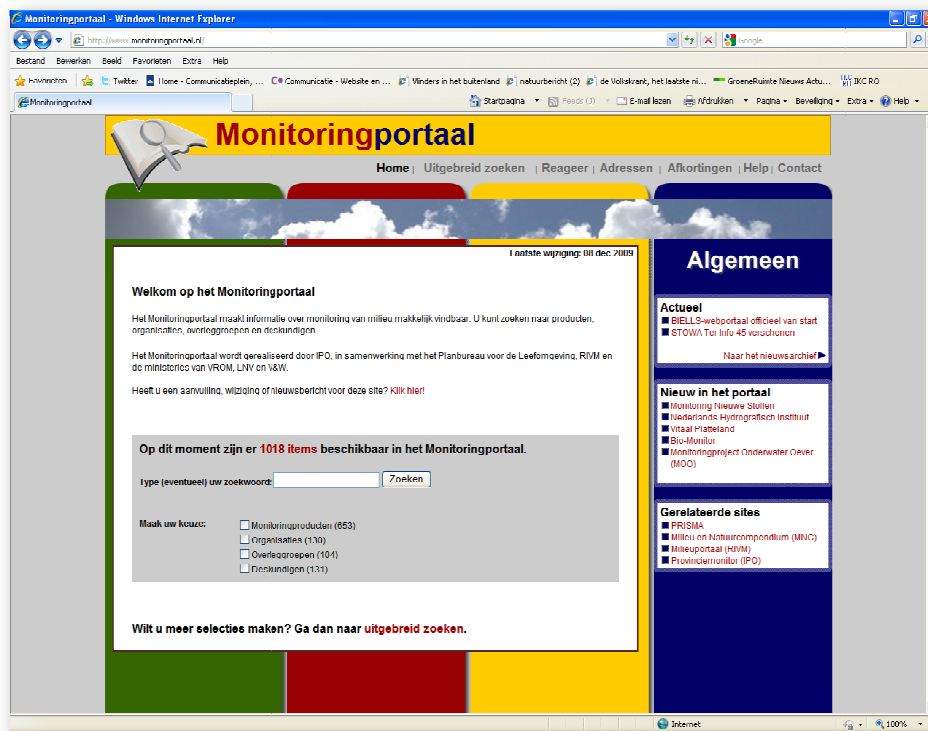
Monitoringportaal - Windows Internet Explorer

http://www.monitoringportaal.nl/

Google

Bestand Bewerken Beeld Favorieten Extra Help

Favorieten Twitter Home - Communicatieplein, ... Communicatie - Website en ... Winders in het buitenland natuurbericht (2) de Volkskrant, het laatste ni... GroeneRuimte Nieuws Actu... IKC RO

Monitoringportaal

Startpagina Feeds (3) E-mail lezen Afdrukken Pagina Beveiliging Extra Help

Monitoringportaal

Home | Uitgebreid zoeken | Reageer | Adressen | Afkortingen | Help | Contact

Laatste wijziging: 08 dec 2009

Welkom op het Monitoringportaal

Het Monitoringportaal maakt informatie over monitoring van milieu makkelijk vindbaar. U kunt zoeken naar producten, organisaties, overleggroepen en deskundigen.

Het Monitoringportaal wordt gerealiseerd door IPO, in samenwerking met het Planbureau voor de Leefomgeving, RIVM en de ministeries van VROM, LNV en V&W.

Heeft u een aanvulling, wijziging of nieuwsbericht voor deze site? Klik hier!

Op dit moment zijn er 1018 items beschikbaar in het Monitoringportaal.

Type (eventueel) uw zoekwoord: Zoeken

Maak uw keuze:
Monitoringproducten (653)
Organisaties (130)
Overleggroepen (104)
Deskundigen (131)

Wilt u meer selecties maken? Ga dan naar uitgebreid zoeken.

Algemeen

Actueel
BIELLS-webportaal officieel van start
STOWA Ter Info 45 verschenen
Naar het nieuwsarchief

Nieuw in het portaal
Monitoring Nieuwe Stoffen
Nederlands Hydrografisch Instituut
Vitaal Platteland
Bio-Monitor
Monitoringproject Onderwater Oever (MOO)

Gerelateerde sites
PRISMA
Milieu en Natuurcompendium (MNC)
Milieuportaal (RIVM)
Provinciemonitor (IPO)

Internet 100%